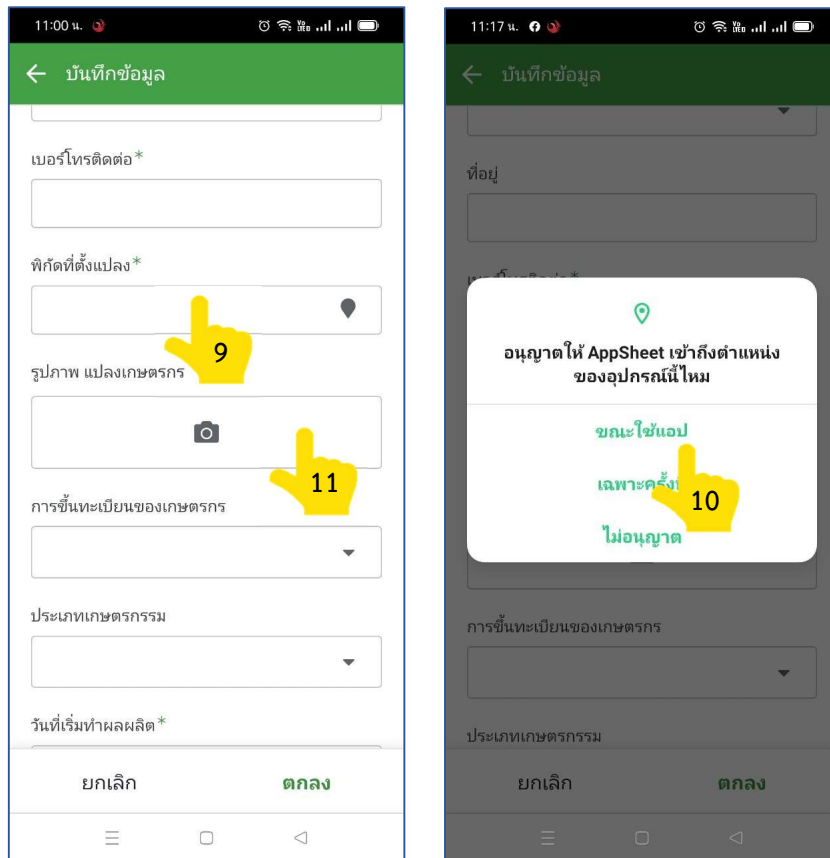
11:00 น.

← บันทึกข้อมูล

เบอร์โทรติดต่อ*

พิกัดที่ตั้งแปลง*

9

รูปภาพ แปลงเกษตรกร

11

การขึ้นทะเบียนของเกษตรกร

ประเภทเกษตรกรรม

วันที่เริ่มทำผลผลิต*

ยกเลิก

ตกลง

11:17 น.

← บันทึกข้อมูล

ที่อยู่

อนุญาตให้ AppSheet เข้าถึงตำแหน่งของอุปกรณ์นี้ไหม

ขณะใช้แอป

เฉพาะครั้ง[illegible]

10

ไม่อนุญาต

การขึ้นทะเบียนของเกษตรกร

ประเภทเกษตรกรรม

ยกเลิก

ตกลง